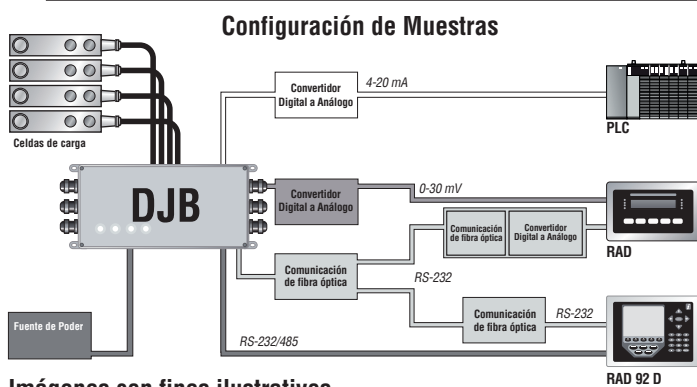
Configuración de Muestras

Celdas de carga

Convertidor Digital a Análogo

4-20 mA

PLC

DJB

Convertidor Digital a Análogo

0-30 mV

RAD

Comunicación de fibra óptica

Convertidor Digital a Análogo

Comunicación de fibra óptica

RS-232

Comunicación de fibra óptica

RS-232

Fuente de Poder

RS-232/485

RAD 92 D

Imágenes con fines ilustrativos